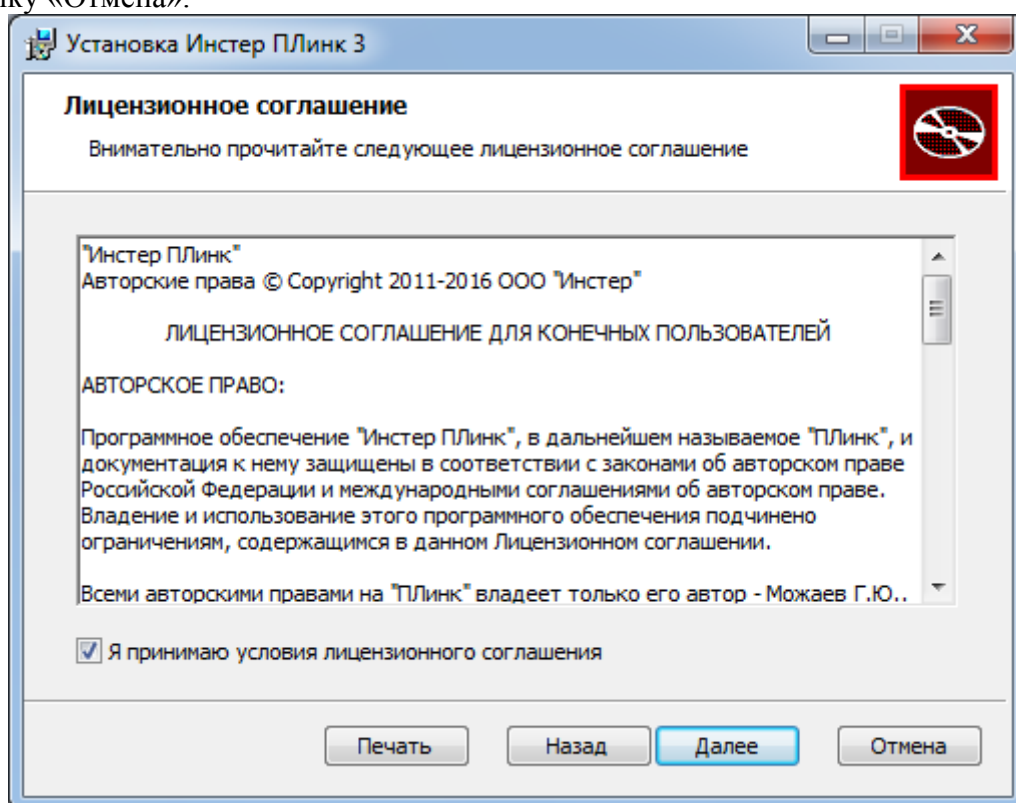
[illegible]ку «Отмена».

Установка Инстер ПЛинк 3

Лицензионное соглашение

Внимательно прочитайте следующее лицензионное соглашение

"Инстер ПЛинк"
Авторские права © Copyright 2011-2016 ООО "Инстер"

ЛИЦЕНЗИОННОЕ СОГЛАШЕНИЕ ДЛЯ КОНЕЧНЫХ ПОЛЬЗОВАТЕЛЕЙ

АВТОРСКОЕ ПРАВО:

Программное обеспечение "Инстер ПЛинк", в дальнейшем называемое "ПЛинк", и документация к нему защищены в соответствии с законами об авторском праве Российской Федерации и международными соглашениями об авторском праве. Владение и использование этого программного обеспечения подчинено ограничениям, содержащимся в данном Лицензионном соглашении.

Всеми авторскими правами на "ПЛинк" владеет только его автор - Можаев Г.Ю..

Я принимаю условия лицензионного соглашения

Печать

Назад

Далее

Отмена